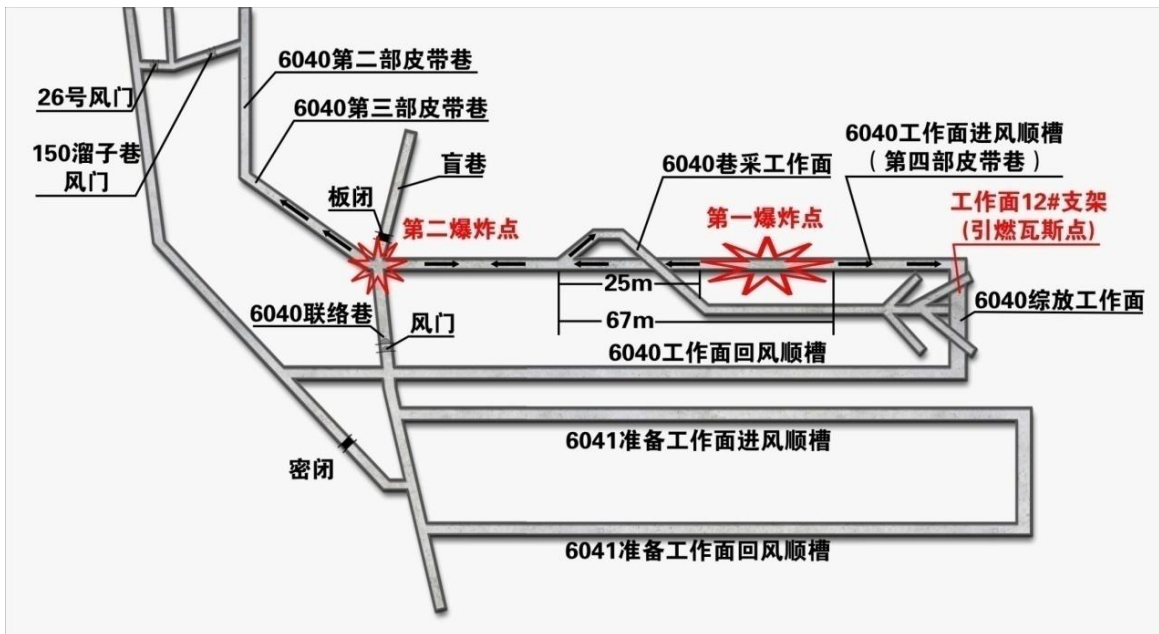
6040第二部皮带巷

26号风门

6040第三部皮带巷

150溜子巷
风门

盲巷

6040工作面进风顺槽
（第四部皮带巷）

6040巷采工作面

板闭

第二爆炸点

第一爆炸点

工作面12#支架
（引燃瓦斯点）

25m

6040综放工作面

6040联络巷

风门

67m

6040工作面回风顺槽

6041准备工作面进风顺槽

密闭

6041准备工作面回风顺槽